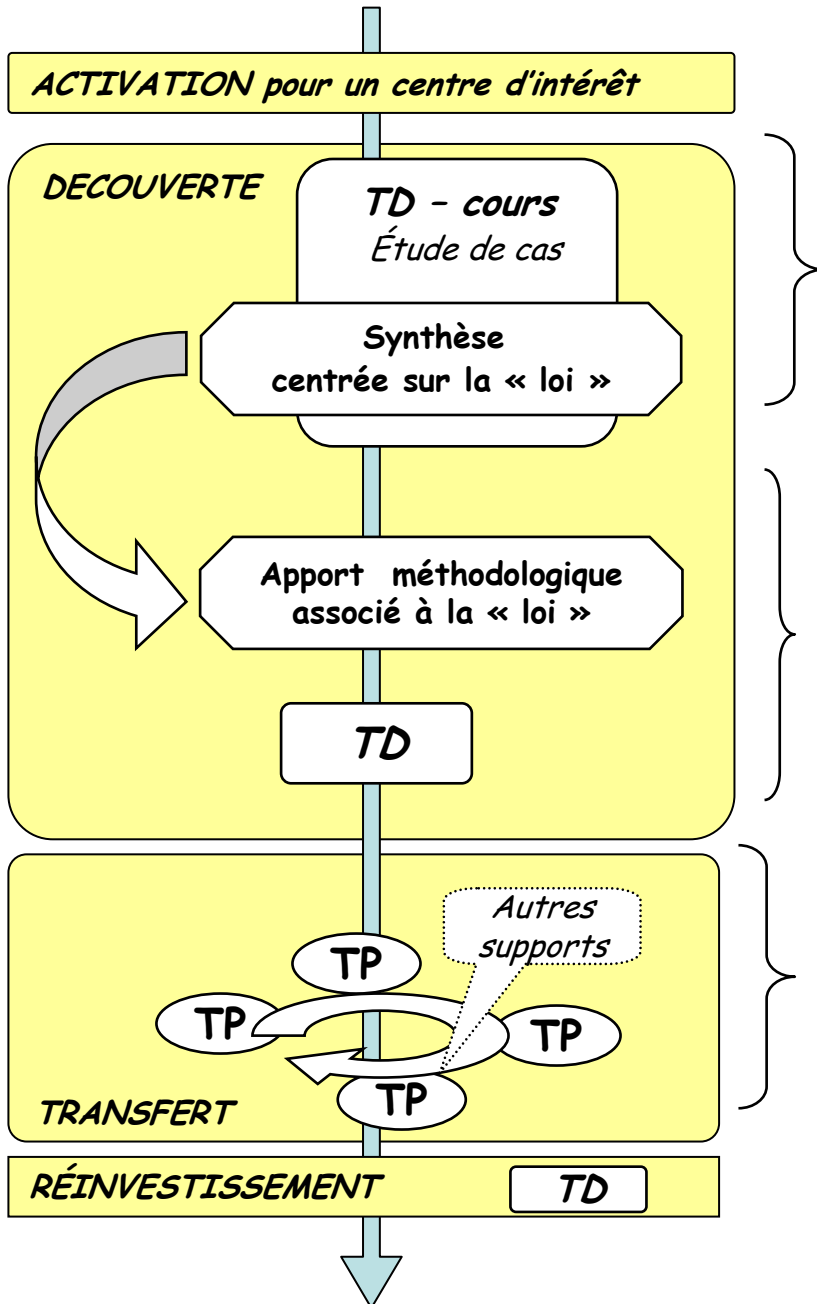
ACTIVATION pour un centre d'intérêt

DECOUVERTE

TD – cours
Étude de cas

Synthèse
centrée sur la « loi »

Apport méthodologique
associé à la « loi »

TD

Autres supports

TP

TP

TP

TP

TRANSFERT

RÉINVESTISSEMENT

TD